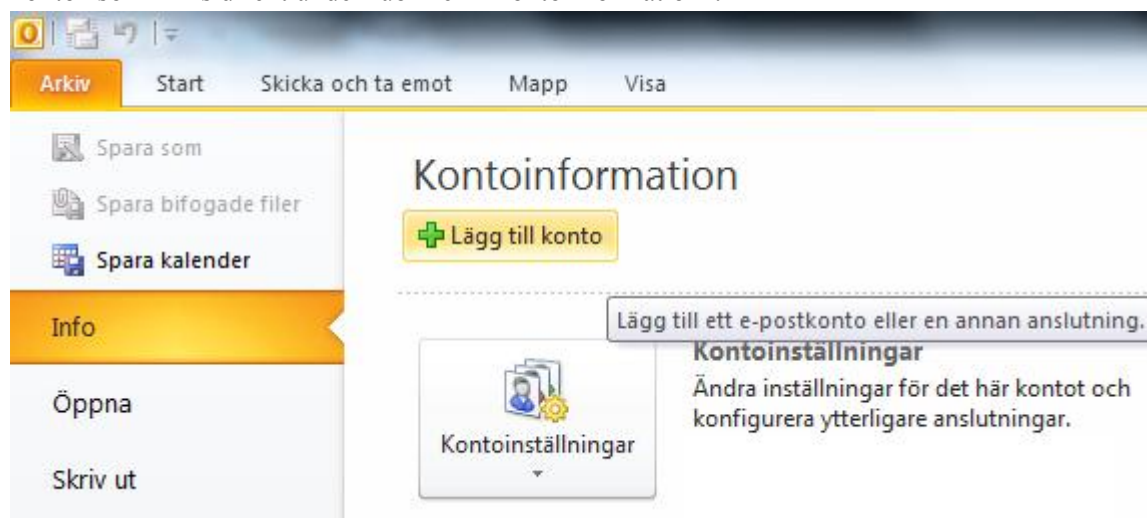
Arkiv Start Skicka och ta emot Mapp Visa

Spara som

Spara bifogade filer

Spara kalender

Info

Öppna

Skriv ut

Kontoinformation

Lägg till konto

Lägg till ett e-postkonto eller en annan anslutning.

Kontoinställningar

Kontoinställningar

Ändra inställningar för det här kontot och konfigurera ytterligare anslutningar.